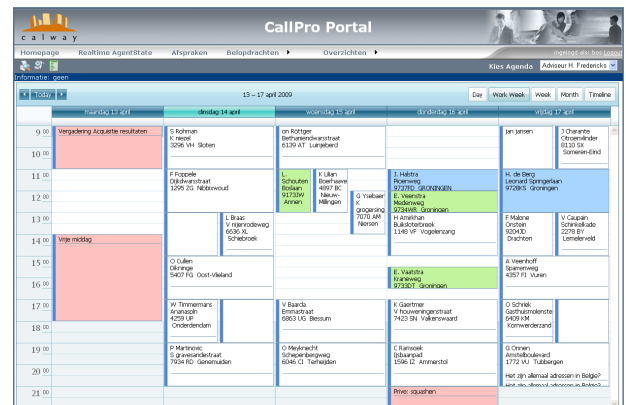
c a l w a y

CallPro Portal

Homepage Realtime AgentState Afspraken Belopdrachten ▸ Overzichten ▸

Ingelogd als: Bas Logout

Kies Agenda Adviseur H. Fredericks

Informatie: geen

Today

13 – 17 april 2009

Day Work Week Week Month Timeline

maandag 13 april | dinsdag 14 april | woensdag 15 april | donderdag 16 april | vrijdag 17 april

9 00
10 00
11 00
12 00
13 00
14 00
15 00
16 00
17 00
18 00
19 00
20 00
21 00

Vergadering Acquisitie resultaten

Vrije middag

S Rohman
K. niezel
3296 VH Sloten

F Foppele
Dijkdwarsstraat
1295 ZG Nibbrowoud

L Braas
V rijenrodeweg
6636 KL
Schiebroek

O Cullen
Dikminge
5407 FG Oost-Vlieland

W Timmermans
Ananaspln
4259 UP
Onderdendam

P Martinovic
S gravesandestraat
7934 RD Genemuiden

on Röttger
Bethaniendwarsstraat
6139 AT Luinjeberd

L.
Schouten
Boslaan
9173RW
Annen

K Lilen
Boerhaave
4897 BC
Nieuw-Millingen

G. Ysebaer
K
grogering
7070 AM
Nierson

V Baarda
Emmastraat
6863 UG Blessum

O Meyknecht
Schepenbergweg
6046 CJ Terheijden

J. Haitsma
Poienweg
9737PD GRONINGEN

E. Veenstra
Medenweg
9734WR Groningen

H Amelchan
Bulkdoterbroek
1148 VF Vogelenzang

E. Vaatstra
Kranenweg
9733DT Groningen

K Gaertmer
V houweningenstraat
7423 SN Valkenswaard

C Ramsoek
Ijsbaanpad
1596 IZ Ammerstol

Prive: squashen

Jan jansen

J Charante
Citroenvlinder
8110 SX
Someren-Eind

H. de Berg
Leonard Springerlaan
9728KS Groningen

F Malone
Onstein
9234ID
Drachten

V Caupain
Schinkelkade
2278 BY
Lemelerveld

A Veenhoff
Sparrenweg
4357 FI Vuren

O Schriek
Gasthuismolenste
6409 KM
Komwerderzand

G Onnen
Amstelboulevard
1772 VU Tubbergen

Het zijn allemaal adressen in Belgie?
Het zijn allemaal adressen in Belgie?